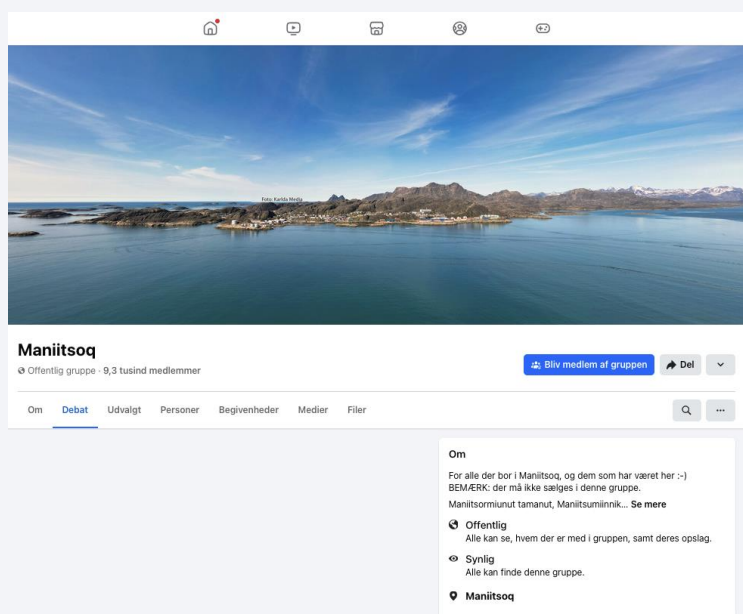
Foto: Karlda Media

Maniitsoq
Offentlig gruppe · 9,3 tusind medlemmer

Bliv medlem af gruppen
Del

Om Debat Udvalgt Personer Begivenheder Medier Filer

Om
For alle der bor i Maniitsoq, og dem som har været her :-)
BEMÆRK: der må ikke sælges i denne gruppe.
Maniitsormiunut tamanut, Maniitsumiinnik... Se mere

Offentlig
Alle kan se, hvem der er med i gruppen, samt deres opslag.

Synlig
Alle kan finde denne gruppe.

Maniitsoq